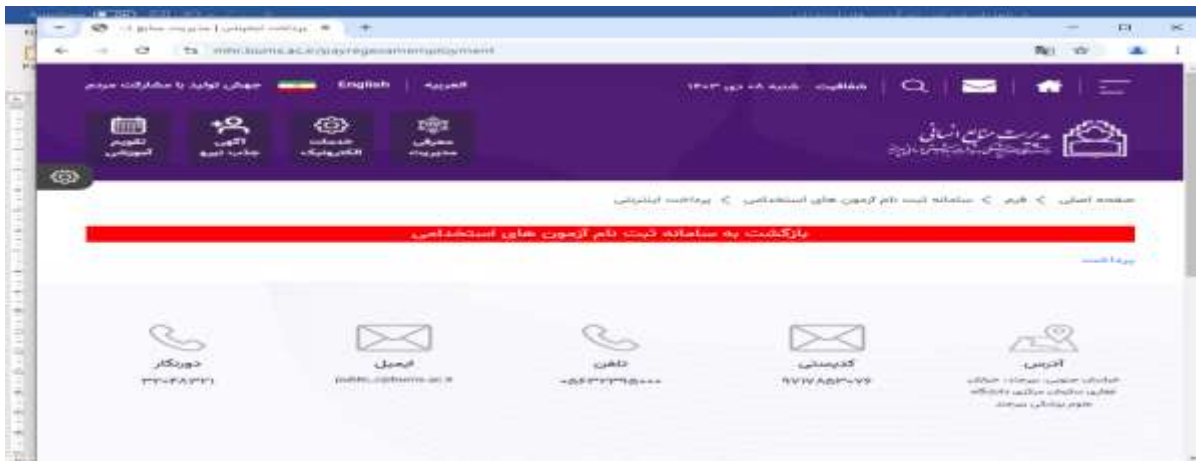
پرداخت اینترنتی | مدیریت منابع ا...
mhr.bums.ac.ir/payregexamemploymen t

جهش تولید با مشارکت مردم English العربیه
شنبه ۰۸ تیر ۱۴۰۳ | همافیت

تقویم آموزشی | آگهی جذب نیرو | خدمات الکترونیک | معرفی مدیریت

مدیریت منابع انسانی

صفحه اصلی > فرم > سامانه ثبت نام آزمون های استخدامی > پرداخت اینترنتی

بازگشت به سامانه ثبت نام آزمون های استخدامی

پرداخت

دورنگار
۳۲۰۴۸۳۲۱

ایمیل
public@bums.ac.ir

تلفن
۰۵۶۳۲۳۹۵۰۰۰

کدپستی
۹۷۱۷۸۵۳۰۷۶

آدرس
خیابان جنوبی بیرجند، خیابان غفاری، ساختمان مرکزی دانشگاه علوم پزشکی بیرجند